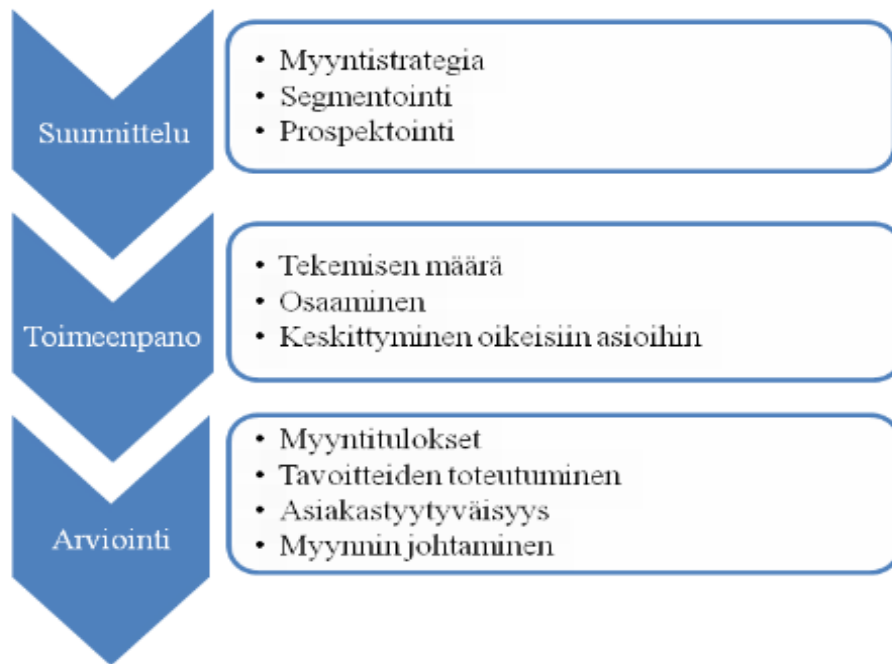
Suunnittelu

• Myyntistrategia
• Segmentointi
• Prospektointi

Toimeenpano

• Tekemisen määrä
• Osaaminen
• Keskittyminen oikeisiin asioihin

Arviointi

• Myyntitulokset
• Tavoitteiden toteutuminen
• Asiakastyytyväisyys
• Myynnin johtaminen